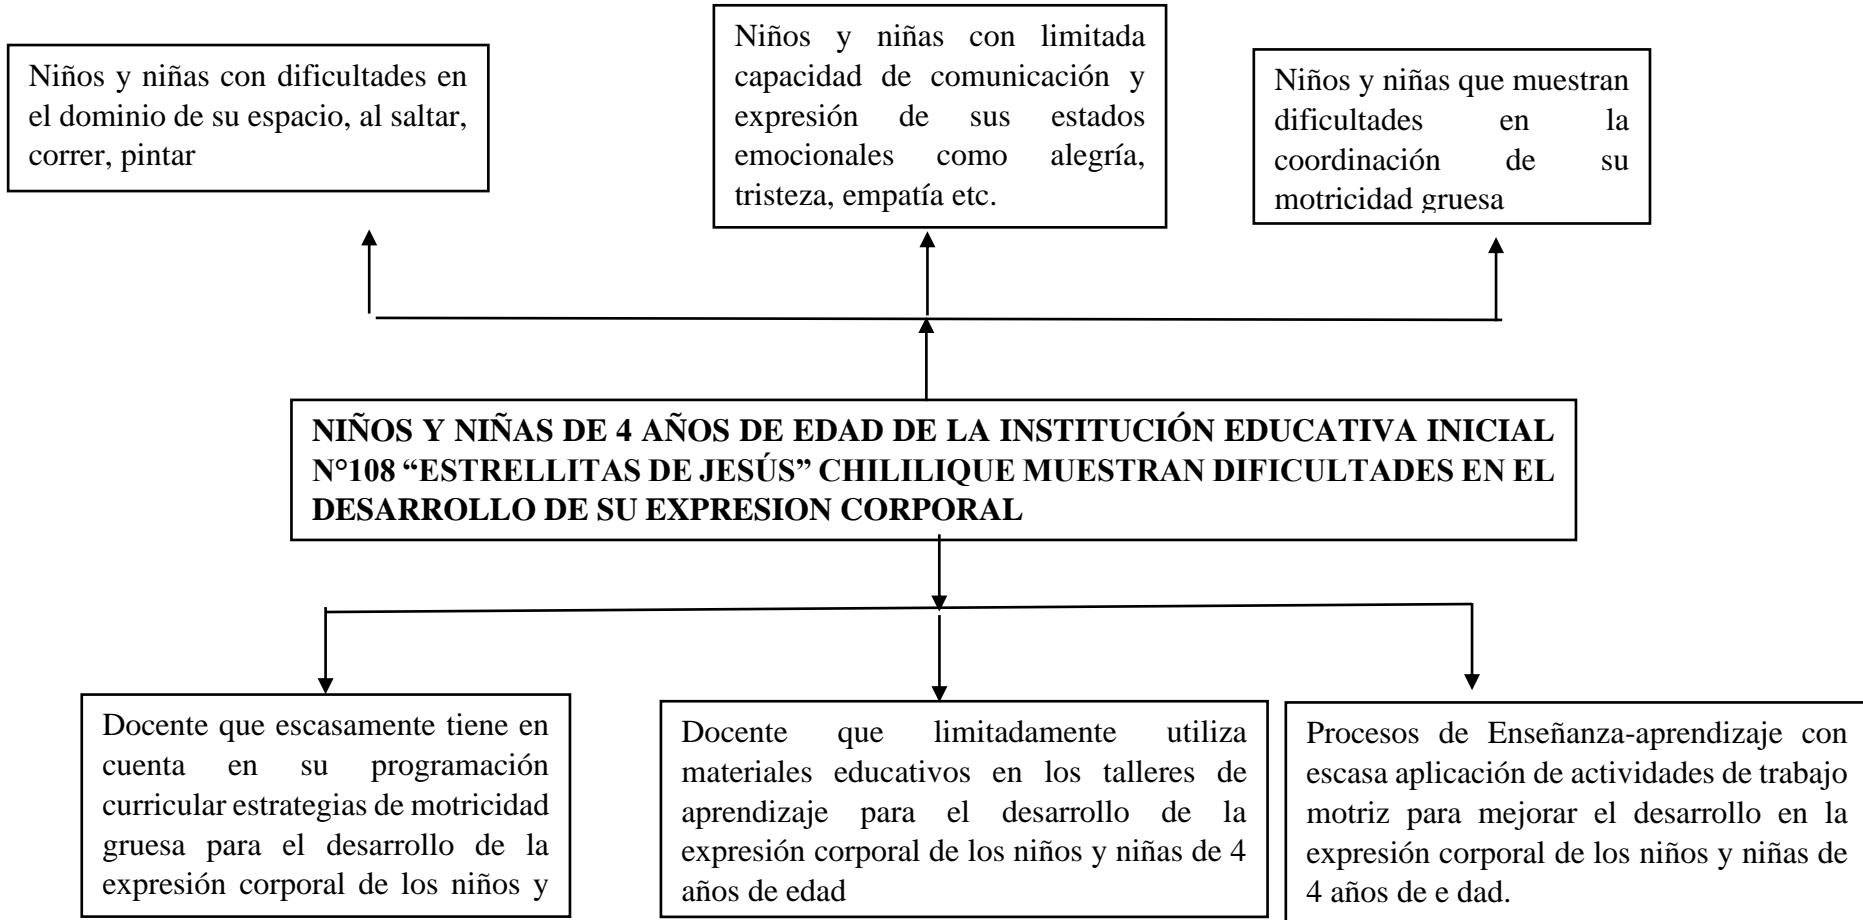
Niños y niñas con dificultades en el dominio de su espacio, al saltar, correr, pintar

Niños y niñas con limitada capacidad de comunicación y expresión de sus estados emocionales como alegría, tristeza, empatía etc.

Niños y niñas que muestran dificultades en la coordinación de su motricidad gruesa

NIÑOS Y NIÑAS DE 4 AÑOS DE EDAD DE LA INSTITUCIÓN EDUCATIVA INICIAL N°108 "ESTRELLITAS DE JESÚS" CHILILIQUE MUESTRAN DIFICULTADES EN EL DESARROLLO DE SU EXPRESION CORPORAL

Docente que escasamente tiene en cuenta en su programación curricular estrategias de motricidad gruesa para el desarrollo de la expresión corporal de los niños y

Docente que limitadamente utiliza materiales educativos en los talleres de aprendizaje para el desarrollo de la expresión corporal de los niños y niñas de 4 años de edad

Procesos de Enseñanza-aprendizaje con escasa aplicación de actividades de trabajo motriz para mejorar el desarrollo en la expresión corporal de los niños y niñas de 4 años de e dad.